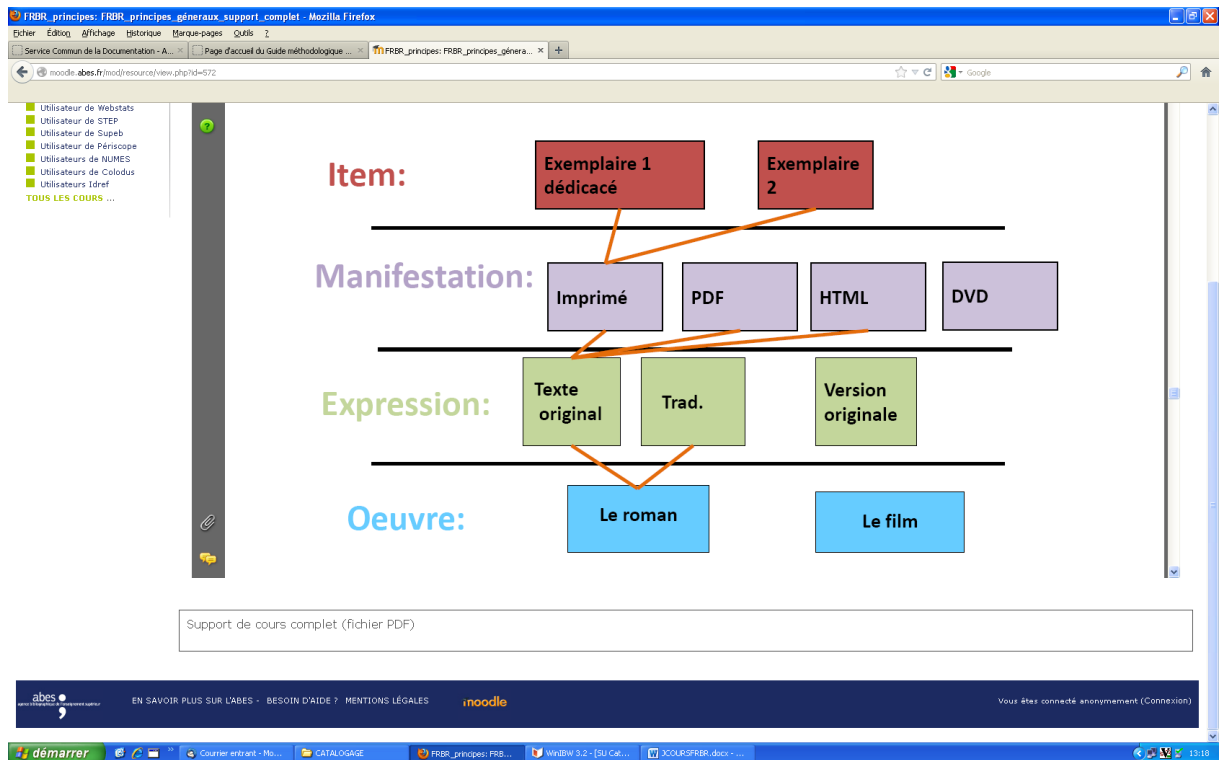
FRBR_principes: FRBR_principes_généraux_support_complet - Mozilla Firefox

Fichier Édition Affichage Historique Marque-pages Outils ?

Service Commun de la Documentation - A... ×
Page d'accueil du Guide méthodologique ... ×
FRBR_principes: FRBR_principes_généra... ×
+

moodle.abes.fr/mod/resource/view.php?id=572

Google

Utilisateur de Webstats
Utilisateur de STEP
Utilisateur de Supeb
Utilisateur de Périscope
Utilisateurs de NUMES
Utilisateurs de Colodus
Utilisateurs Idref
TOUS LES COURS ...

Item:
Exemplaire 1 dédicacé
Exemplaire 2

Manifestation:
Imprimé
PDF
HTML
DVD

Expression:
Texte original
Trad.
Version originale

Oeuvre:
Le roman
Le film

Support de cours complet (fichier PDF)

abes
agence bibliographique de l'enseignement supérieur

EN SAVOIR PLUS SUR L'ABES - BESOIN D'AIDE ? MENTIONS LÉGALES

moodle

Vous êtes connecté anonymement (Connexion)

démarrer
Courrier entrant - Mo...
CATALOGAGE
FRBR_principes: FRB...
WinIBW 3.2 - [SU Cat...
JCOURSFRBR.docx - ...
13:18